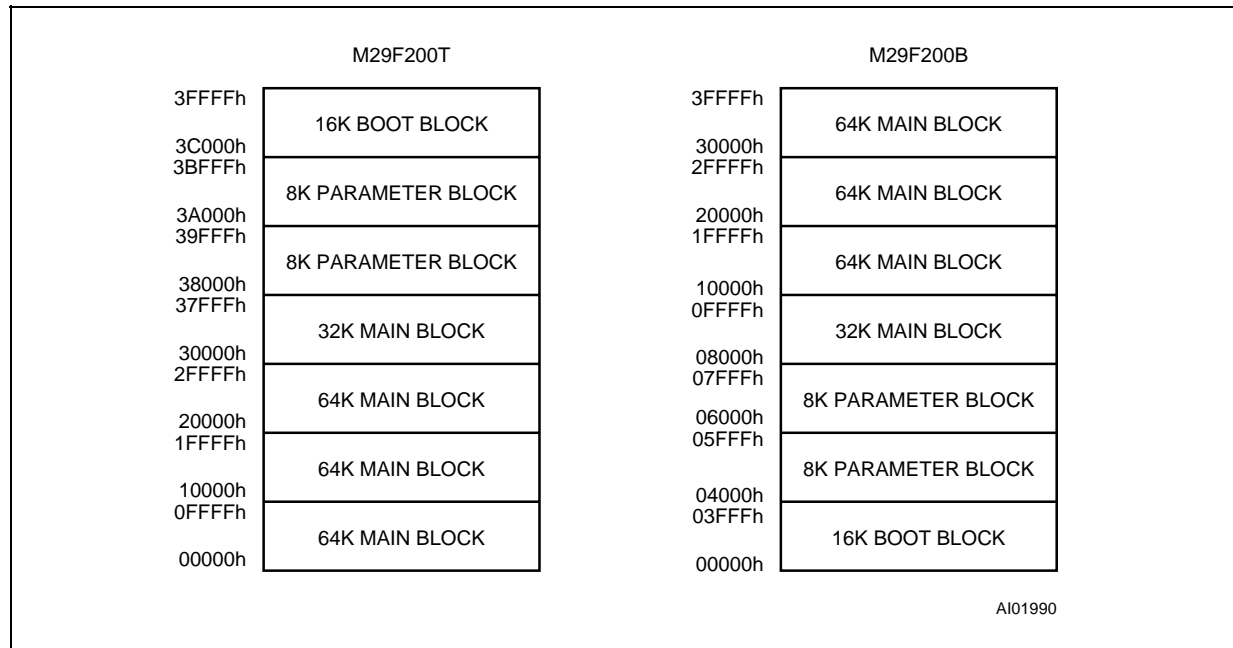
M29F200T

3FFFFh
16K BOOT BLOCK
3C000h
3BFFFh
8K PARAMETER BLOCK
3A000h
39FFFh
8K PARAMETER BLOCK
38000h
37FFFh
32K MAIN BLOCK
30000h
2FFFFh
64K MAIN BLOCK
20000h
1FFFFh
64K MAIN BLOCK
10000h
0FFFFh
64K MAIN BLOCK
00000h

M29F200B

3FFFFh
64K MAIN BLOCK
30000h
2FFFFh
64K MAIN BLOCK
20000h
1FFFFh
64K MAIN BLOCK
10000h
0FFFFh
32K MAIN BLOCK
08000h
07FFFh
8K PARAMETER BLOCK
06000h
05FFFh
8K PARAMETER BLOCK
04000h
03FFFh
16K BOOT BLOCK
00000h

AI01990